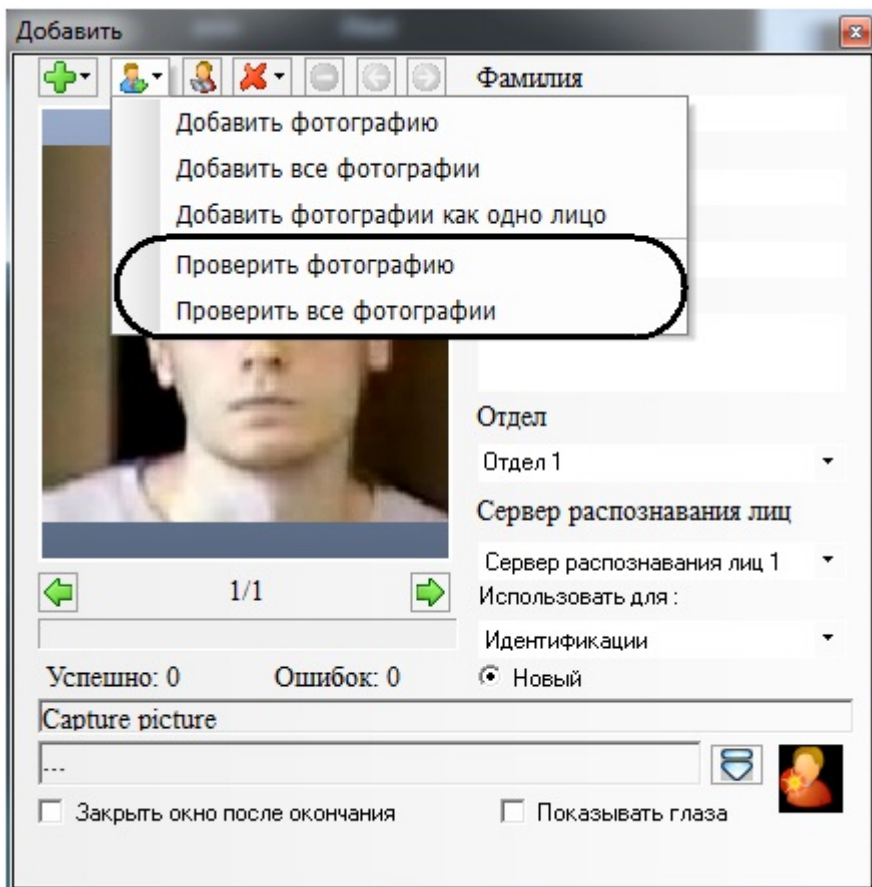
Добавить

Фамилия

Добавить фотографию
Добавить все фотографии
Добавить фотографии как одно лицо
Проверить фотографию
Проверить все фотографии

Отдел
Отдел 1
Сервер распознавания лиц
Сервер распознавания лиц 1
Использовать для :
Идентификации
Новый

1/1

Успешно: 0 Ошибок: 0

Capture picture

...

Закрыть окно после окончания
Показывать глаза